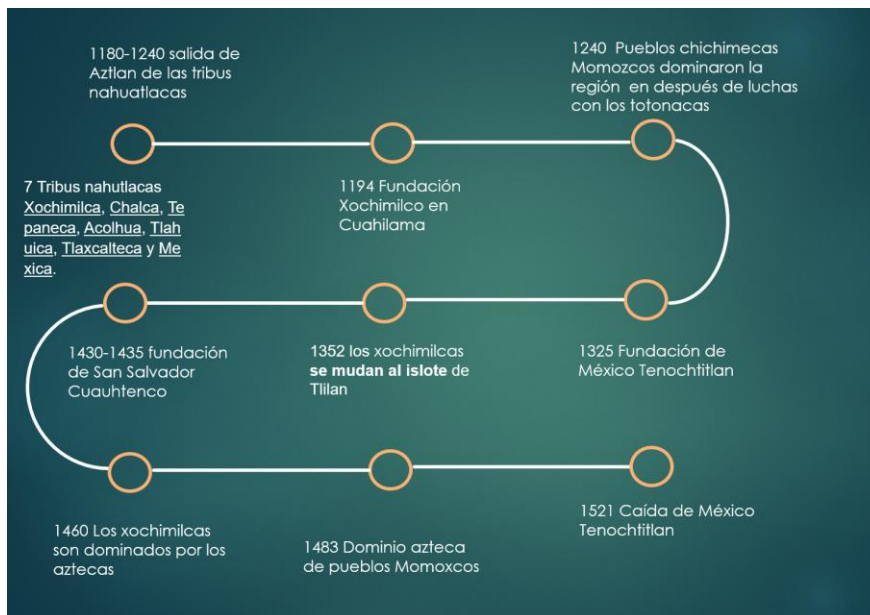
1180-1240 salida de Aztlan de las tribus nahuatlacas

1194 Fundación Xochimilco en Cuahilama

1240 Pueblos chichimecas Momozcos dominaron la región en después de luchas con los totonacas

7 Tribus nahutlacas Xochimilca, Chalca, Tepaneca, Acolhua, Tlahuica, Tlaxcalteca y Mexica.

1430-1435 fundación de San Salvador Cuauhtenco

1352 los xochimilcas se mudan al islote de Tlilan

1325 Fundación de México Tenochtitlan

1460 Los xochimilcas son dominados por los aztecas

1483 Dominio azteca de pueblos Momoxcos

1521 Caída de México Tenochtitlan